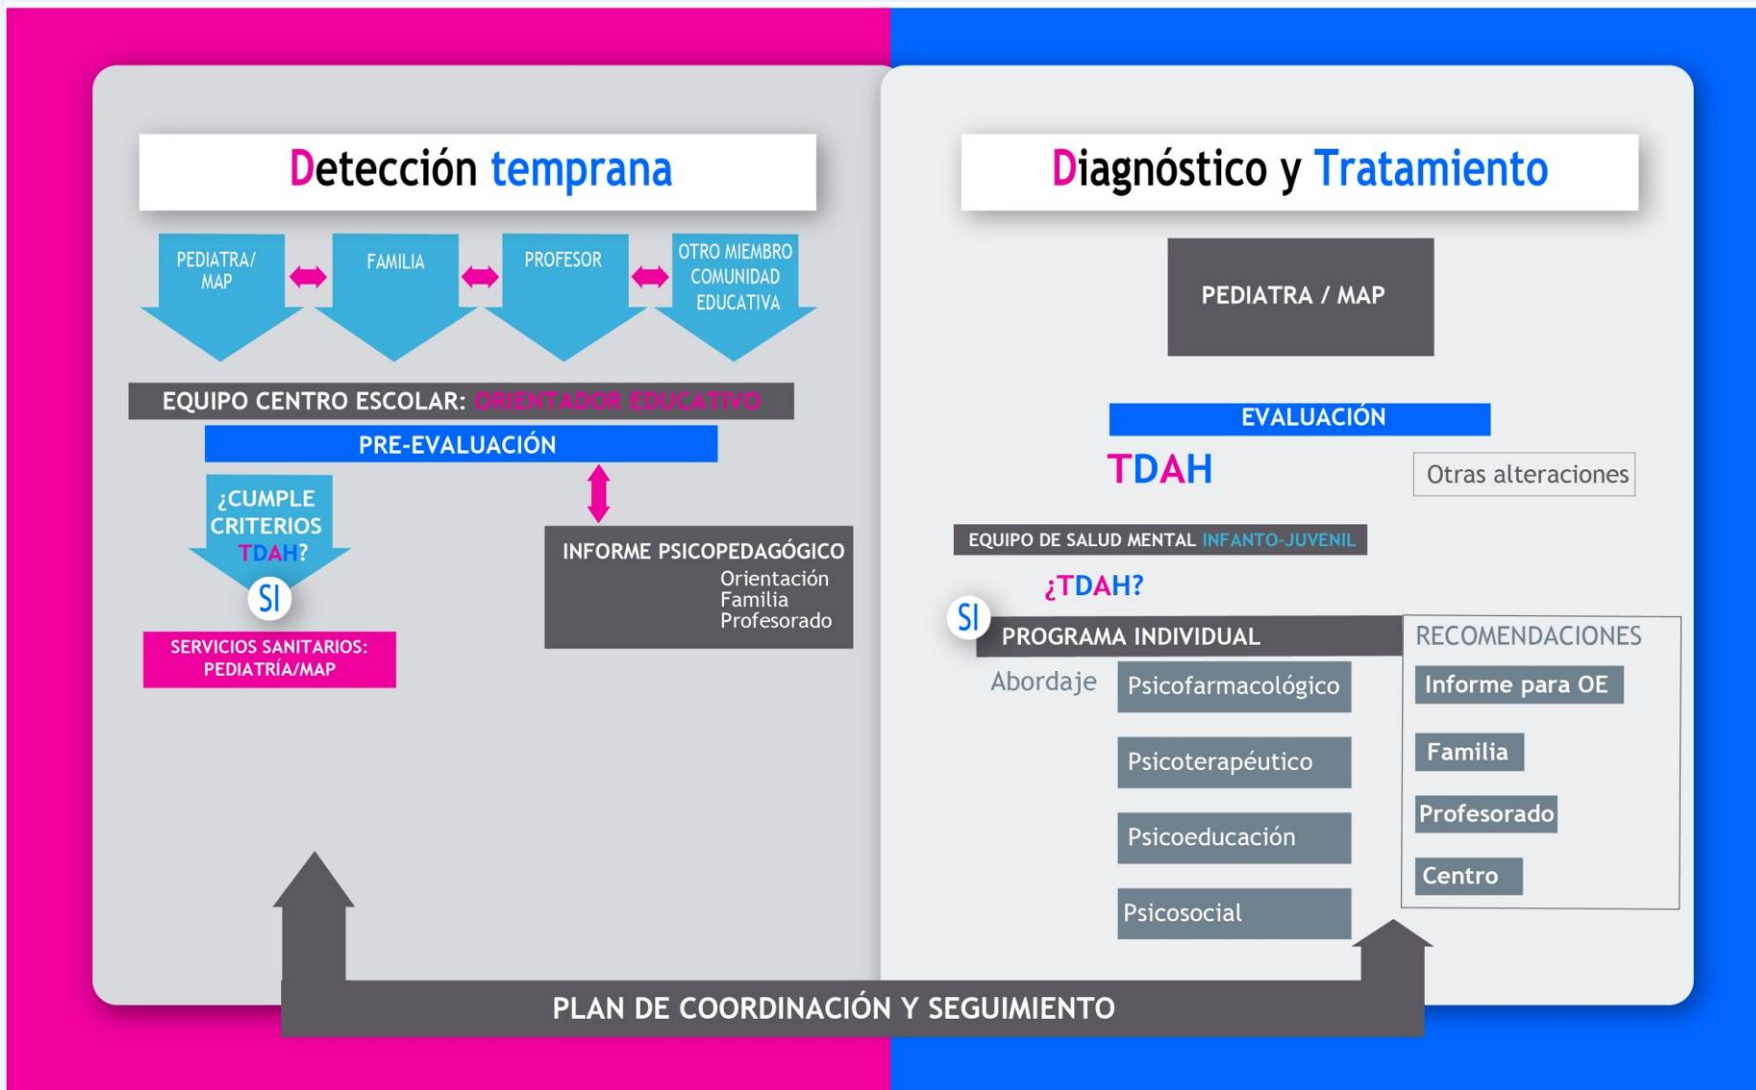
Detección temprana

PEDIATRA/ MAP

FAMILIA

PROFESOR

OTRO MIEMBRO COMUNIDAD EDUCATIVA

EQUIPO CENTRO ESCOLAR: ORIENTADOR EDUCATIVO

PRE-EVALUACIÓN

¿CUMPLE CRITERIOS TDAH?

SI

SERVICIOS SANITARIOS: PEDIATRÍA/MAP

INFORME PSICOPEDAGÓGICO
Orientación
Familia
Profesorado

Diagnóstico y Tratamiento

PEDIATRA / MAP

EVALUACIÓN

TDAH

Otras alteraciones

EQUIPO DE SALUD MENTAL INFANTO-JUVENIL

¿TDAH?

SI

PROGRAMA INDIVIDUAL

Abordaje

Psicofarmacológico

Psicoterapéutico

Psicoeducación

Psicosocial

RECOMENDACIONES

Informe para OE

Familia

Profesorado

Centro

PLAN DE COORDINACIÓN Y SEGUIMIENTO